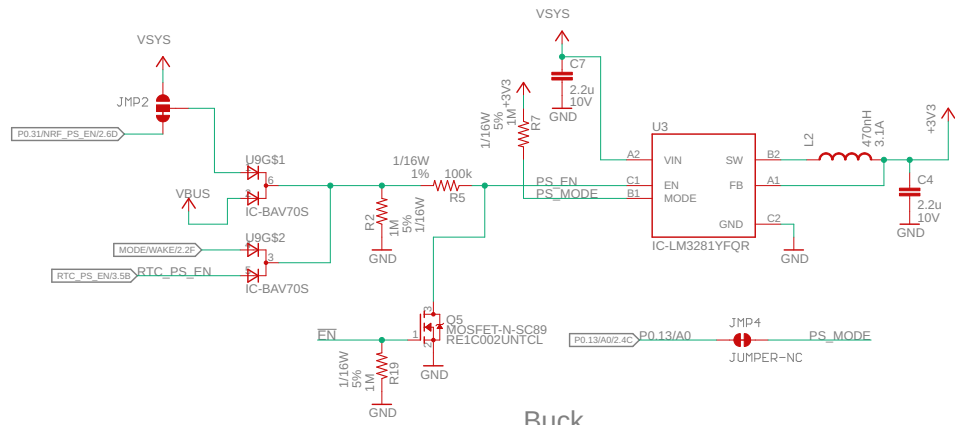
VSYS
JMP2
P0.31/NRF_PS_EN/2.6D
U9G$1
6
VBUS
IC-BAV70S
U9G$2
MODE/WAKE/2.2F
3
RTC_PS_EN/3.5B
RTC_PS_EN
IC-BAV70S
1/16W
1%
100k
R5
R2
1M
5%
1/16W
GND
1/16W
5%
1M
R7
+3V3
VSYS
C7
2.2u
10V
GND
PS_EN
PS_MODE
U3
A2
VIN
C1
EN
B1
MODE
SW
B2
FB
A1
GND
C2
IC-LM3281YFQR
GND
L2
470nH
3.1A
+3V3
C4
2.2u
10V
GND
3
Q5
MOSFET-N-SC89
RE1C002UNTCL
1
2
GND
EN
1/16W
5%
1M
R19
GND
P0.13/A0/2.4C
P0.13/A0
JMP4
JUMPER-NC
PS_MODE
Buck